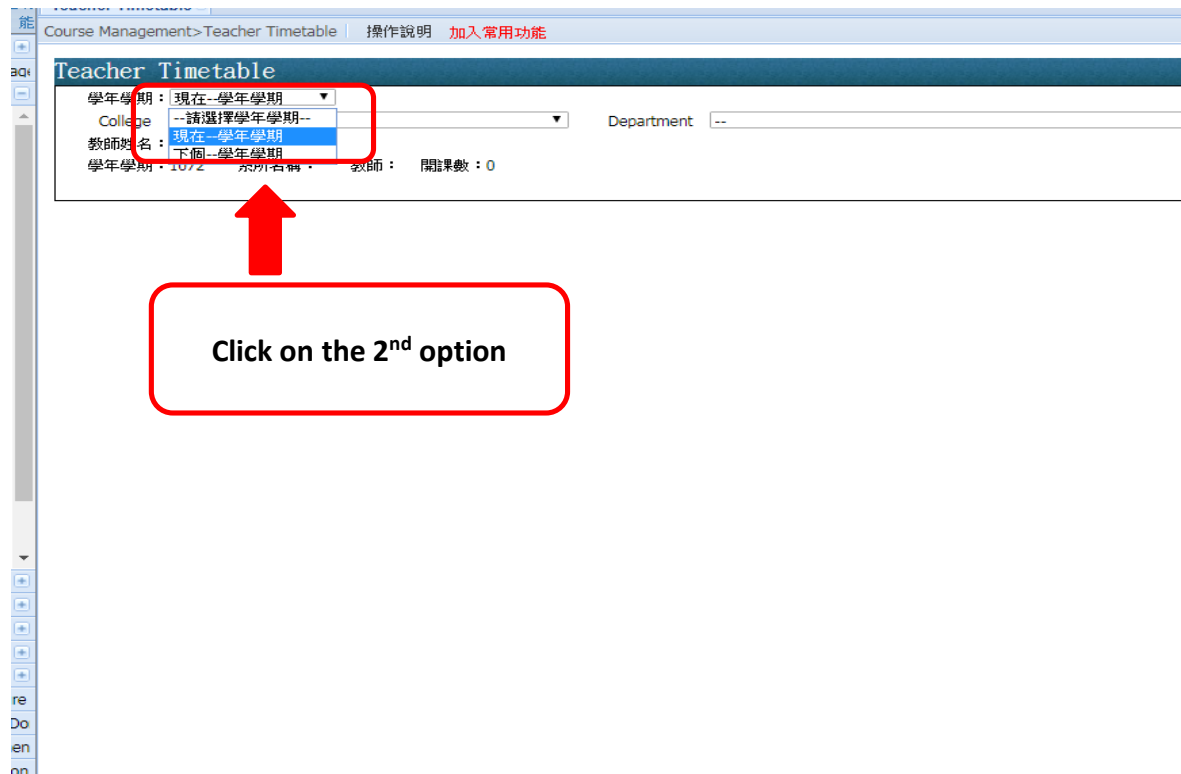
Teacher Timetable

能

Course Management>Teacher Timetable 操作說明 加入常用功能

age

Teacher Timetable

學年學期：現在--學年學期

College

--請選擇學年學期--

現在--學年學期

下個--學年學期

Department --

教師姓名：

學年學期：1072 系所名稱： 教師： 開課數：0

Click on the 2$^{nd}$ option

re
Do
en
on